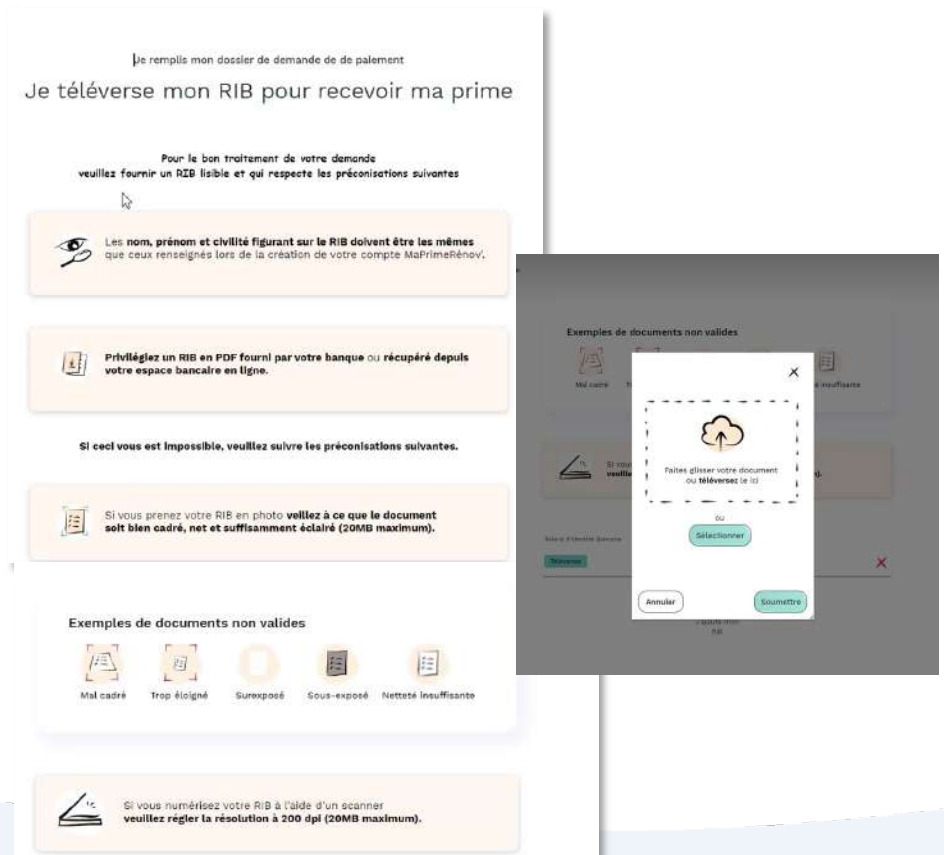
Je remplis mon dossier de demande de de paiement

Je téléverse mon RIB pour recevoir ma prime

Pour le bon traitement de votre demande veuillez fournir un RIB lisible et qui respecte les préconisations suivantes

Les nom, prénom et civilité figurant sur le RIB doivent être les mêmes que ceux renseignés lors de la création de votre compte MaPrimeRénov'.

Privilégiez un RIB en PDF fourni par votre banque ou récupéré depuis votre espace bancaire en ligne.

Si ceci vous est impossible, veuillez suivre les préconisations suivantes.

Si vous prenez votre RIB en photo veillez à ce que le document soit bien cadré, net et suffisamment éclairé (20MB maximum).

Exemples de documents non valides

Mal cadré Trop éloigné Surexposé Sous-exposé Netteté insuffisante

Si vous numérisez votre RIB à l'aide d'un scanner veuillez régler la résolution à 200 dpi (20MB maximum).

Exemples de documents non valides

Mal cadré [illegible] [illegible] insuffisante

Si vous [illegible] veuille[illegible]

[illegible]

Téléverser

J'ajoute mon RIB

Faites glisser votre document ou téléversez le ici

ou

Sélectionner

Annuler

Soumettre